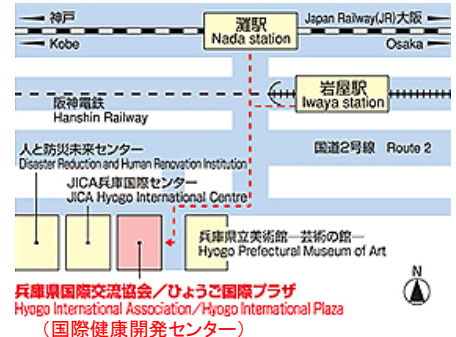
神戸
Kobe
灘駅
Nada station
Japan Railway(JR)大阪
Osaka
岩屋駅
Iwaya station
阪神電鉄
Hanshin Railway
人と防災未来センター
Disaster Reduction and Human Renovation Institution
国道2号線 Route 2
JICA兵庫国際センター
JICA Hyogo International Centre
兵庫県立美術館―芸術の館―
Hyogo Prefectural Museum of Art
N
兵庫県国際交流協会／ひょうご国際プラザ
Hyogo International Association／Hyogo International Plaza
（国際健康開発センター）